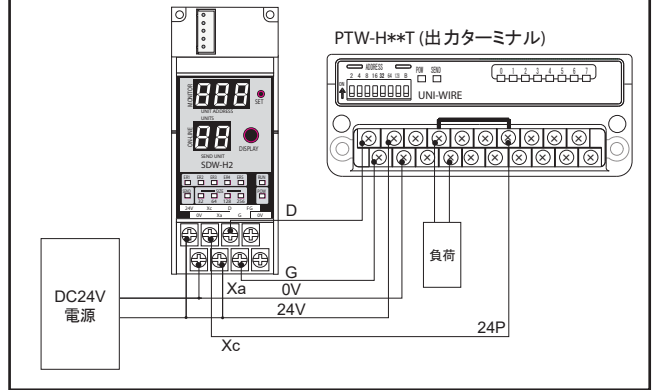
PTW-H**T (出力ターミナル)

ADDRESS
2 4 8 16 32 64 128 B
ON
PON SEND
0 1 2 3 4 5 6 7
UNI-WIRE

MONITOR
888
SET
UNIT ADDRESS
UNITS
ONLINE
88
DISPLAY
SEND UNIT
SDW-H2

24V XC D FG
0V Xa G 0V

D
G
0V
24V
Xa
Xc
24P

DC24V
電源

負荷